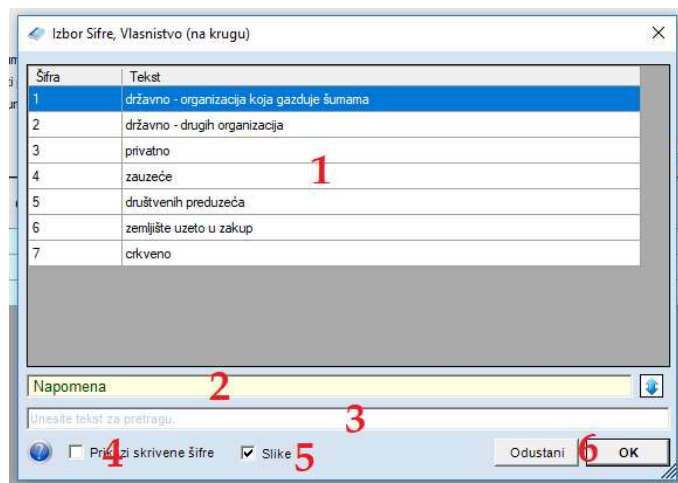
Izbor Sifre, Vlasnistvo (na krugu)

| Šifra | Tekst |
|---|---|
| 1 | državno - organizacija koja gazduje šumama |
| 2 | državno - drugih organizacija |
| 3 | privatno |
| 4 | zauzeće |
| 5 | društvenih preduzeća |
| 6 | zemljište uzeto u zakup |
| 7 | crkveno |

1

Napomena

2

Unesite tekst za pretragu.

3

Prik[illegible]zi skrivene šifre 4

Slike 5

Odustani 6 OK